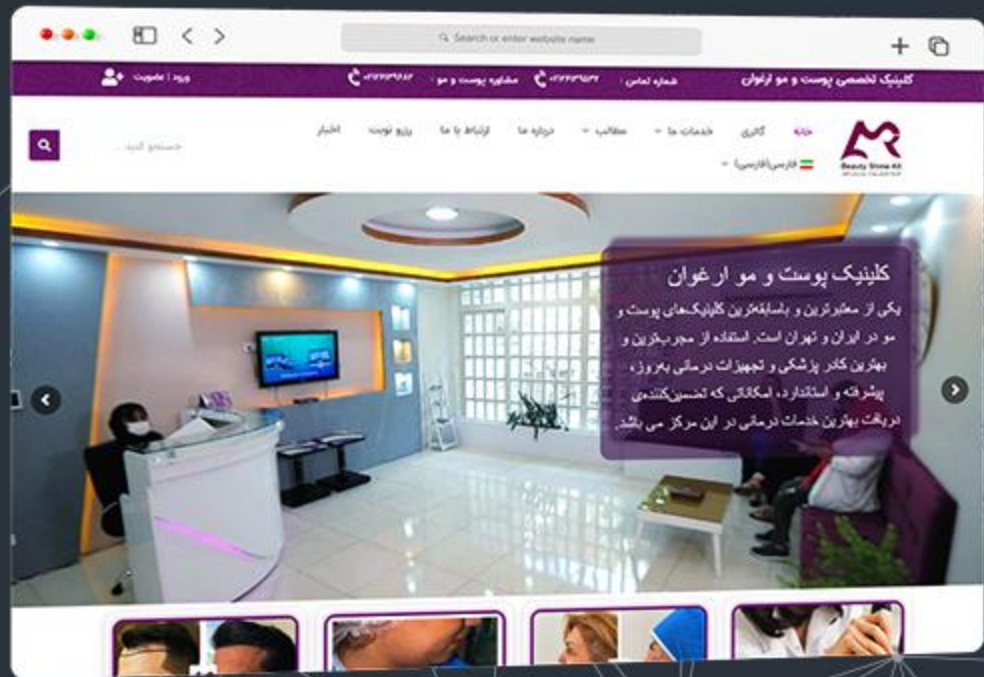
Search or enter website name

کلینیک تخصصی پوست و مو ارغوان
شماره تماس : ۰۲۱۲۲۳۹۹۵۳۷
مشاوره پوست و مو : ۰۲۱۲۲۳۹۹۵۳۷
ورود | عضویت

خانه
گالری
خدمات ما
مطالب
درباره ما
ارتباط با ما
رزرو نوبت
اخبار
جستجو کنید ...
فارسی(فارسی)

Beauty Shine AR

کلینیک پوست و مو ارغوان
یکی از معتبرترین و باسابقه‌ترین کلینیک‌های پوست و مو در ایران و تهران است. استفاده از مجرب‌ترین و بهترین کادر پزشکی و تجهیزات درمانی به‌روز، پیشرفته و استاندارد، امکاناتی که تضمین‌کننده‌ی دریافت بهترین خدمات درمانی در این مرکز می باشد.